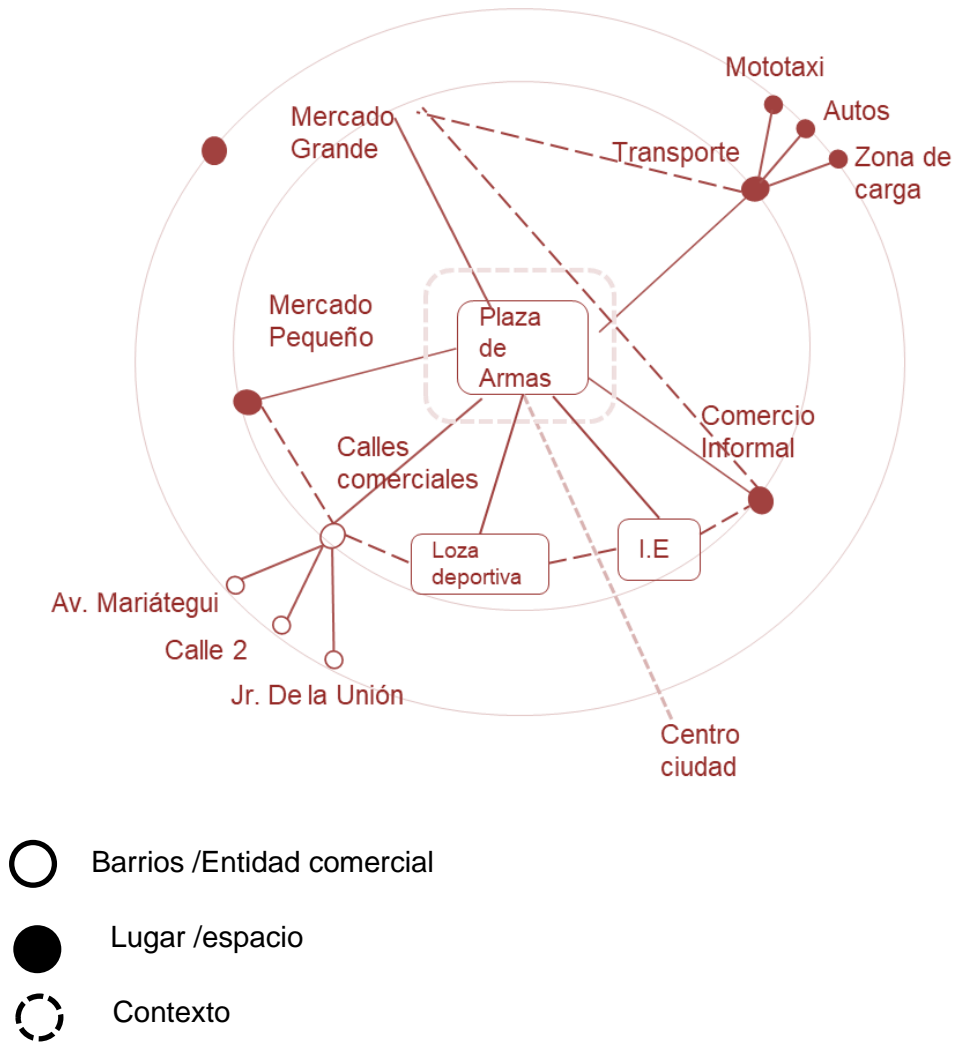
Mototaxi
Autos
Mercado Grande
Transporte
Zona de carga
Mercado Pequeño
Plaza de Armas
Comercio Informal
Calles comerciales
Loza deportiva
I.E
Av. Mariátegui
Calle 2
Jr. De la Unión
Centro ciudad

Barrios /Entidad comercial
Lugar /espacio
Contexto